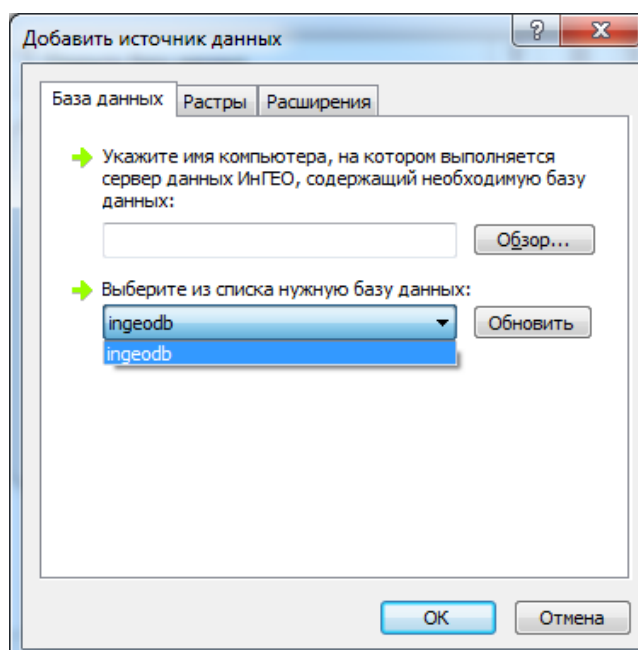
Добавить источник данных

?

x

База данных

Растры

Расширения

Укажите имя компьютера, на котором выполняется сервер данных ИнГЕО, содержащий необходимую базу данных:

Обзор...

Выберите из списка нужную базу данных:

ingeodb

ingeodb

Обновить

OK

Отмена